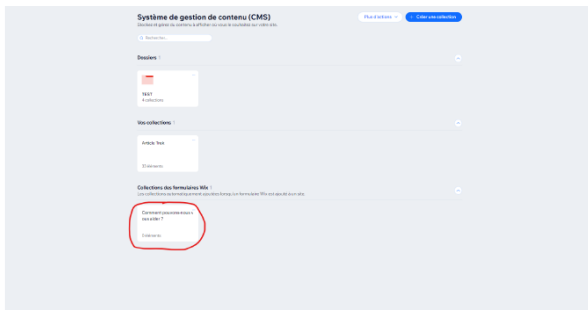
Système de gestion de contenu (CMS)

Stockez et gérez du contenu à afficher où vous le souhaitez sur votre site.

Plus d'actions

+ Créer une collection

Rechercher...

Dossiers 1

TEST

4 collections

Vos collections 1

Article Test

13 éléments

Collections des formulaires Wix 1

Les collections se forment automatiquement chaque fois qu'un formulaire Wix est ajouté à un site.

Comment pouvons-nous vous aider ?

0 éléments